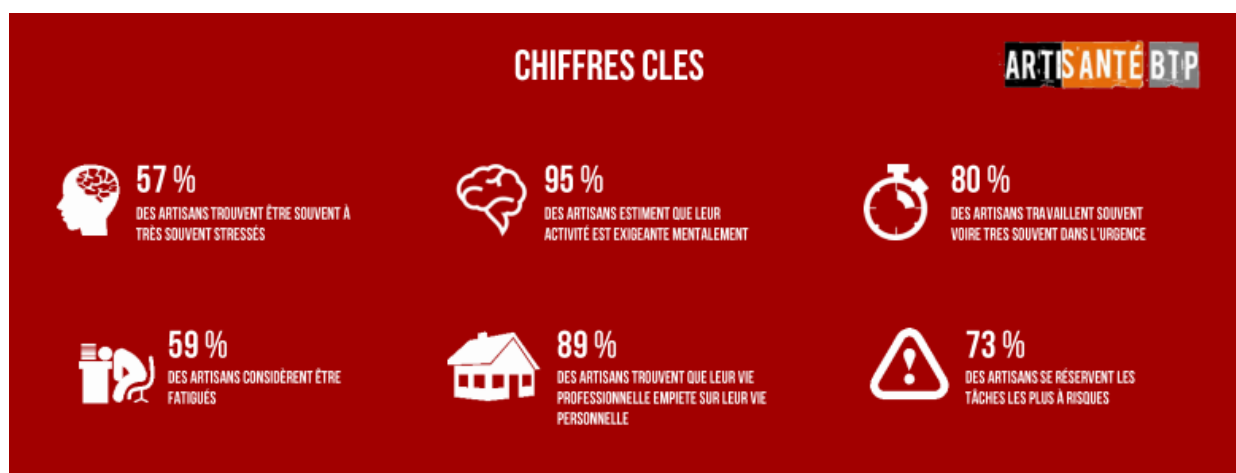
CHIFFRES CLES

ARTISANTÉ BTP

57 %
DES ARTISANS TROUVENT ÊTRE SOUVENT À TRÈS SOUVENT STRESSÉS

95 %
DES ARTISANS ESTIMENT QUE LEUR ACTIVITÉ EST EXIGEANTE MENTALEMENT

80 %
DES ARTISANS TRAVAILLENT SOUVENT VOIRE TRES SOUVENT DANS L'URGENCE

59 %
DES ARTISANS CONSIDÈRENT ÊTRE FATIGUÉS

89 %
DES ARTISANS TROUVENT QUE LEUR VIE PROFESSIONNELLE EMPIETE SUR LEUR VIE PERSONNELLE

73 %
DES ARTISANS SE RÉSERVENT LES TÂCHES LES PLUS À RISQUES